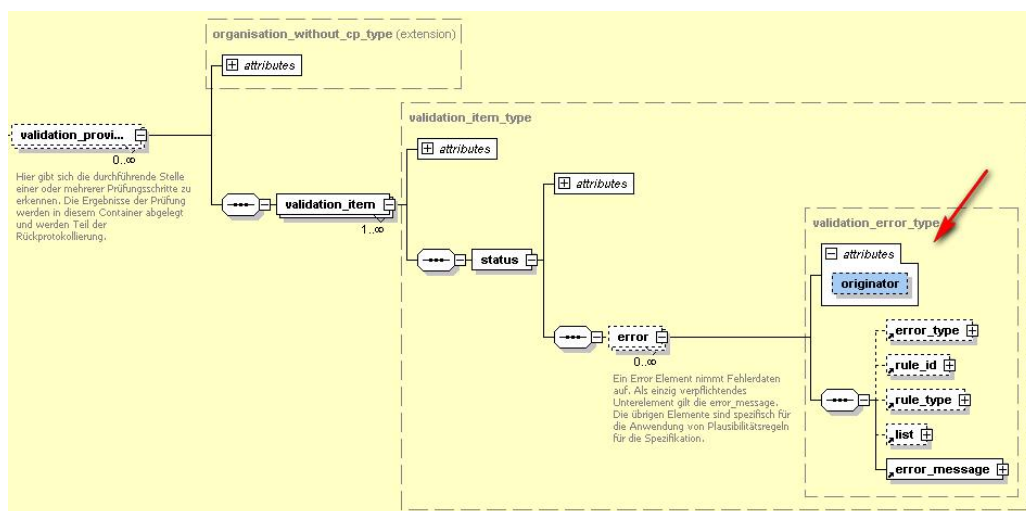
organisation_without_cp_type (extension)

attributes

validation_provi...

0..∞

Hier gibt sich die durchführende Stelle einer oder mehrerer Prüfungsschritte zu erkennen. Die Ergebnisse der Prüfung werden in diesem Container abgelegt und werden Teil der Rückprotokollierung.

validation_item

1..∞

validation_item_type

attributes

attributes

status

error

0..∞

Ein Error Element nimmt Fehlerdaten auf. Als einzig verpflichtendes Unterelement gilt die error_message. Die übrigen Elemente sind spezifisch für die Anwendung von Plausibilitätsregeln für die Spezifikation.

validation_error_type

attributes

originator

error_type

rule_id

rule_type

list

error_message